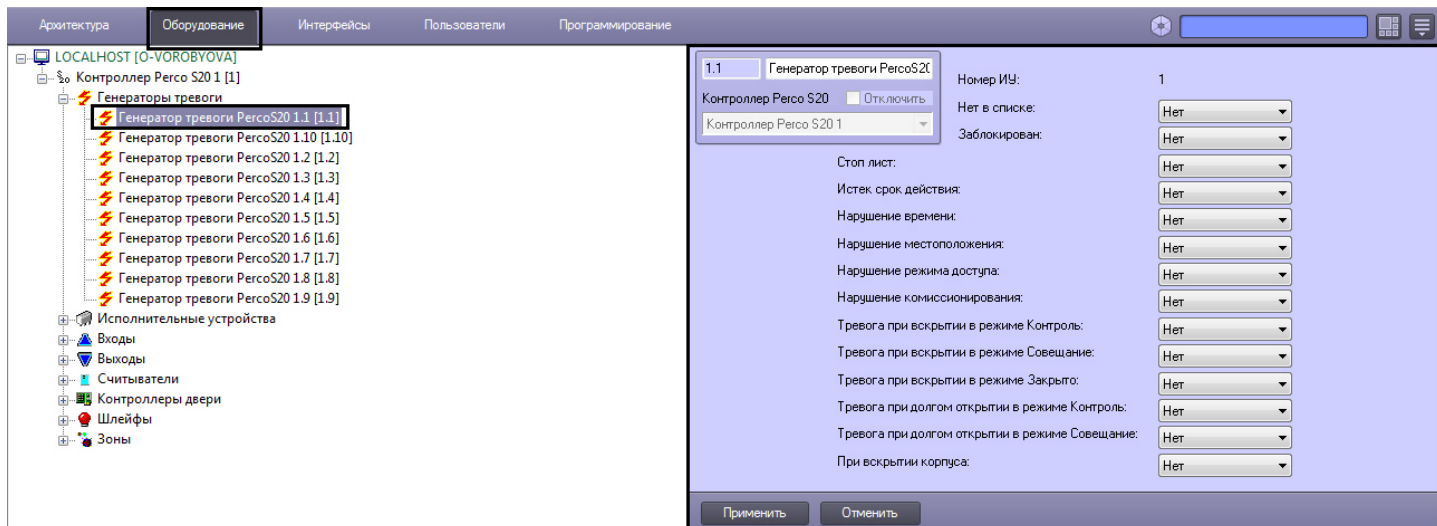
Архитектура Оборудование Интерфейсы Пользователи Программирование

LOCALHOST [O-VOROBYOVA]
Контроллер Perco S20 1 [1]
Генераторы тревоги
Генератор тревоги PercoS20 1.1 [1.1]
Генератор тревоги PercoS20 1.10 [1.10]
Генератор тревоги PercoS20 1.2 [1.2]
Генератор тревоги PercoS20 1.3 [1.3]
Генератор тревоги PercoS20 1.4 [1.4]
Генератор тревоги PercoS20 1.5 [1.5]
Генератор тревоги PercoS20 1.6 [1.6]
Генератор тревоги PercoS20 1.7 [1.7]
Генератор тревоги PercoS20 1.8 [1.8]
Генератор тревоги PercoS20 1.9 [1.9]
Исполнительные устройства
Входы
Выходы
Считыватели
Контроллеры двери
Шлейфы
Зоны

1.1 Генератор тревоги PercoS20
Контроллер Perco S20 Отключить
Контроллер Perco S20 1

Номер ИУ: 1
Нет в списке: Нет
Заблокирован: Нет
Стоп лист: Нет
Истек срок действия: Нет
Нарушение времени: Нет
Нарушение местоположения: Нет
Нарушение режима доступа: Нет
Нарушение комиссионирования: Нет
Тревога при вскрытии в режиме Контроль: Нет
Тревога при вскрытии в режиме Совещание: Нет
Тревога при вскрытии в режиме Закрыто: Нет
Тревога при долгом открытии в режиме Контроль: Нет
Тревога при долгом открытии в режиме Совещание: Нет
При вскрытии корпуса: Нет

Применить Отменить